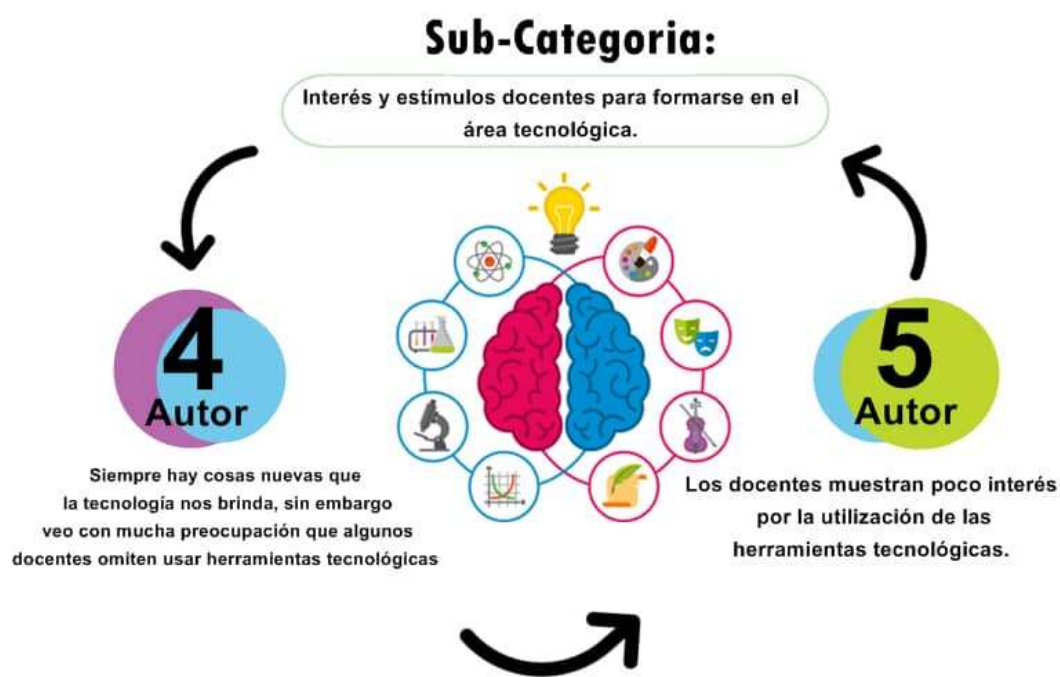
Sub-Categoria:

Interés y estímulos docentes para formarse en el área tecnológica.

4
Autor

Siempre hay cosas nuevas que la tecnología nos brinda, sin embargo veo con mucha preocupación que algunos docentes omiten usar herramientas tecnológicas

5
Autor

Los docentes muestran poco interés por la utilización de las herramientas tecnológicas.